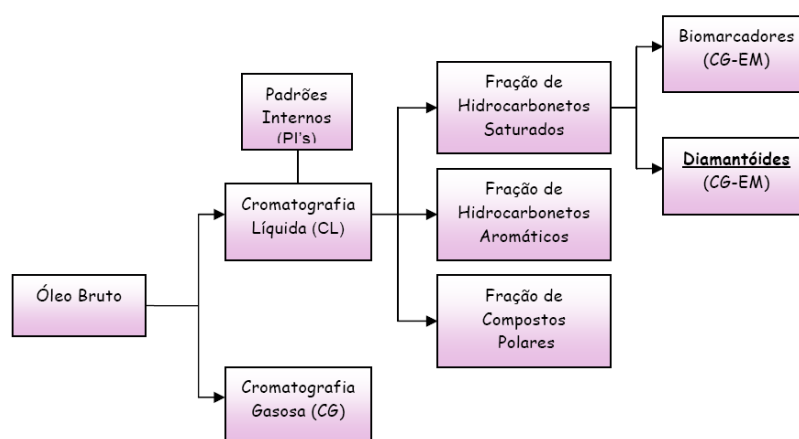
Óleo Bruto

Padrões Internos (PI's)

Cromatografia Líquida (CL)

Cromatografia Gasosa (CG)

Fração de Hidrocarbonetos Saturados

Fração de Hidrocarbonetos Aromáticos

Fração de Compostos Polares

Biomarcadores (CG-EM)

Diamantóides (CG-EM)